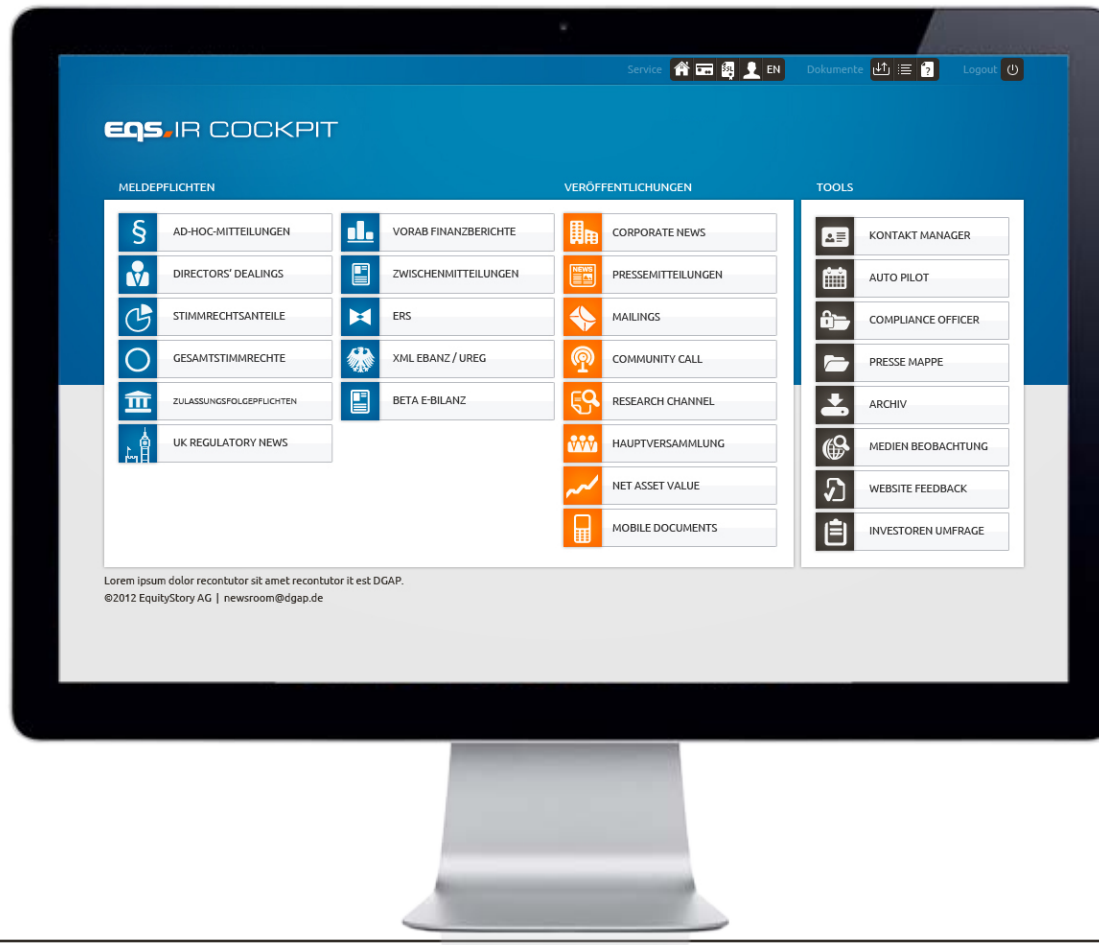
Service EN Dokumente Logout

EQS.IR COCKPIT

MELDEPFLICHTEN

AD-HOC-MITTEILUNGEN
DIRECTORS' DEALINGS
STIMMRECHTSANTEILE
GESAMTSTIMMRECHTE
ZULASSUNGSFOLGEPFLICHTEN
UK REGULATORY NEWS

VORAB FINANZBERICHTE
ZWISCHENMITTEILUNGEN
ERS
XML EBANZ / UREG
BETA E-BILANZ

VERÖFFENTLICHUNGEN

CORPORATE NEWS
PRESSEMITTEILUNGEN
MAILINGS
COMMUNITY CALL
RESEARCH CHANNEL
HAUPTVERSAMMLUNG
NET ASSET VALUE
MOBILE DOCUMENTS

TOOLS

KONTAKT MANAGER
AUTO PILOT
COMPLIANCE OFFICER
PRESSE MAPPE
ARCHIV
MEDIEN BEOBACHTUNG
WEBSITE FEEDBACK
INVESTOREN UMFRAGE

Lorem ipsum dolor recontutor sit amet recontutor it est DGAP.
©2012 EquityStory AG | newsroom@dgap.de